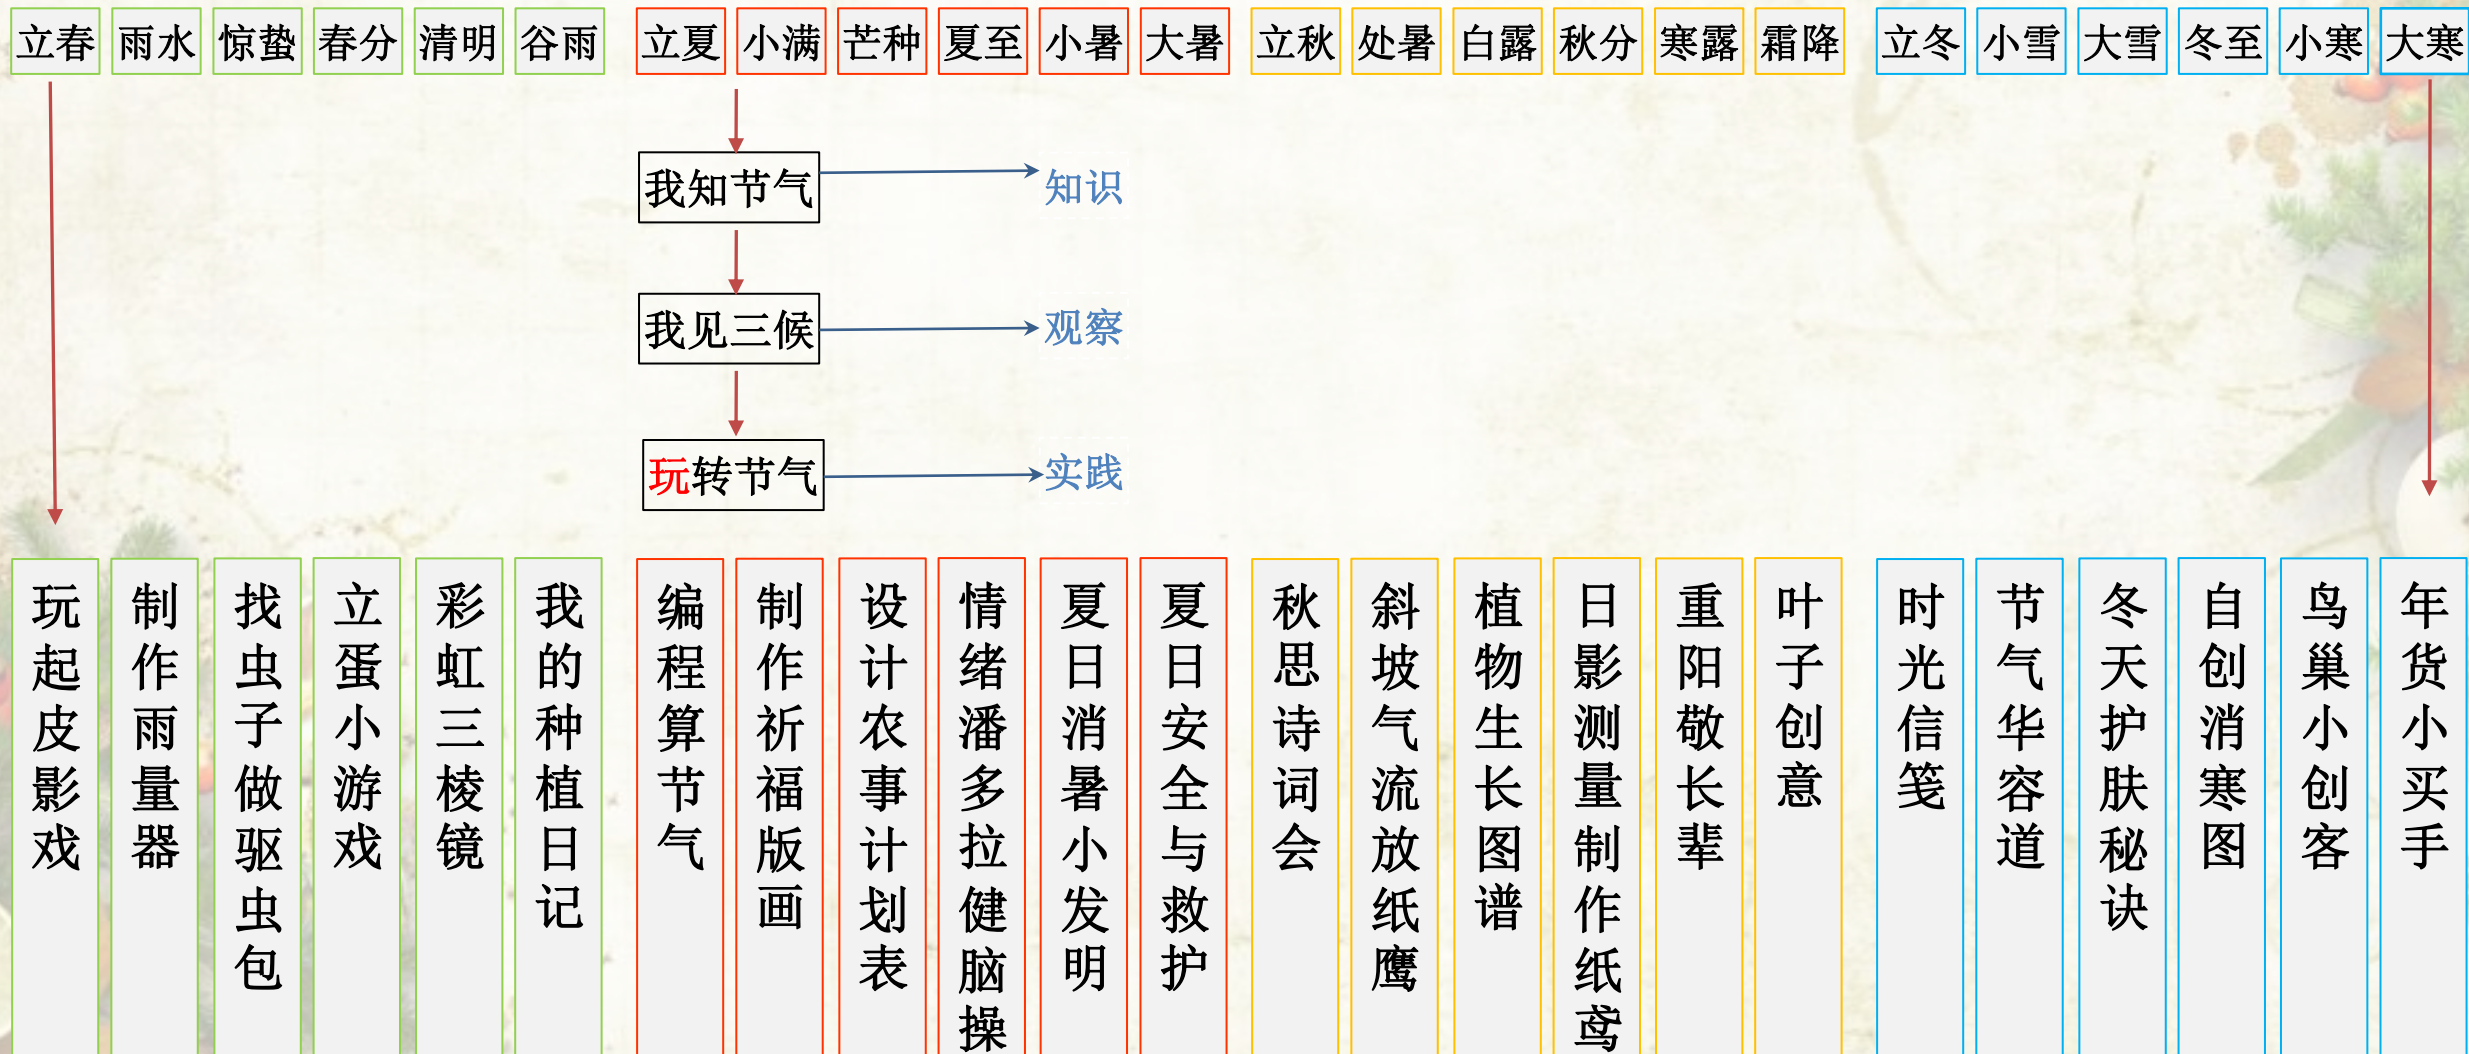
立春 雨水 惊蛰 春分 清明 谷雨 立夏 小满 芒种 夏至 小暑 大暑 立秋 处暑 白露 秋分 寒露 霜降 立冬 小雪 大雪 冬至 小寒 大寒

我知节气 → 知识

我见三候 → 观察

玩转节气 → 实践

玩起皮影戏
制作雨量器
找虫子做驱虫包
立蛋小游戏
彩虹三棱镜
我的种植日记
编程算节气
制作祈福版画
设计农事计划表
情绪潘多拉健脑操
夏日消暑小发明
夏日安全与救护
秋思诗词会
斜坡气流放纸鹰
植物生长图谱
日影测量制作纸鸢
重阳敬长辈
叶子创意
时光信笺
节气华容道
冬天护肤秘诀
自创消寒图
鸟巢小创客
年货小买手